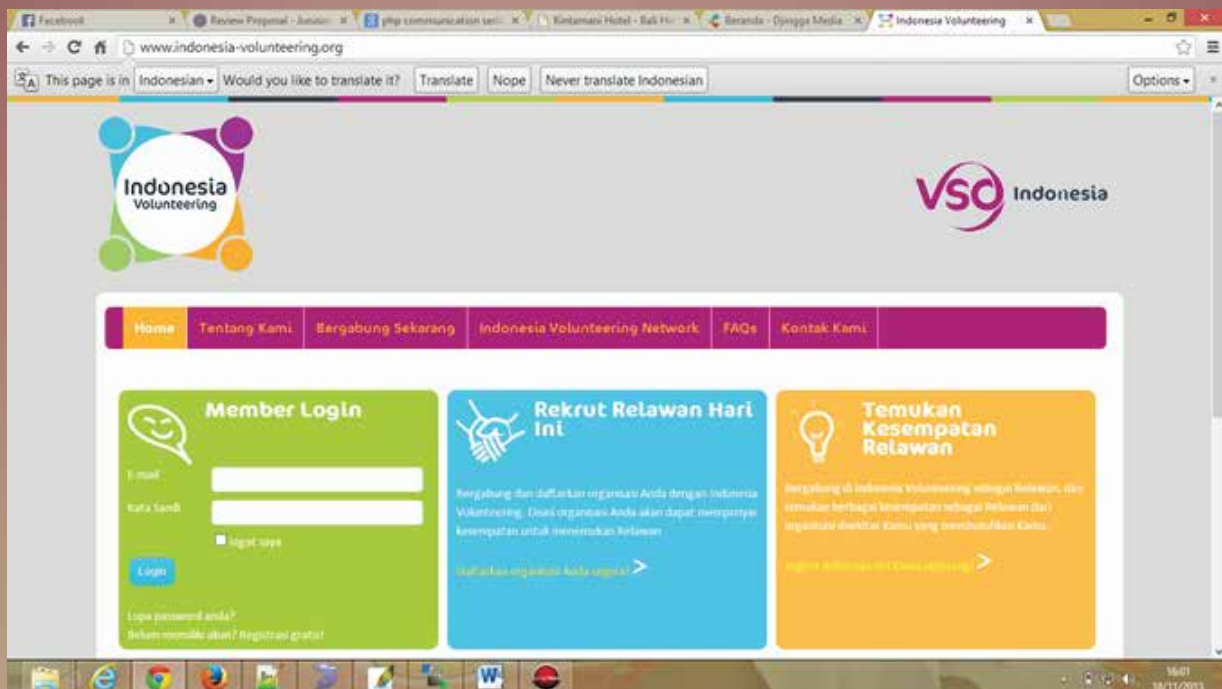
Facebook | Review Proposal - Jurnal | php communication seri | Kintamani Hotel - Bali | Beranda - Djingga Media | Indonesia Volunteering

www.indonesia-volunteering.org

This page is in Indonesian Would you like to translate it? Translate Nope Never translate Indonesian Options

Indonesia Volunteering

VSO Indonesia

Home | Tentang Kami | Bergabung Sekarang | Indonesia Volunteering Network | FAQs | Kontak Kami

Member Login

E-mail

Kata Sandi

Ingat saya

Login

Lupa password anda?
Belum memiliki akun? Registrasi gratis!

Rekrut Relawan Hari Ini

Bergabung dan daftarkan organisasi Anda dengan Indonesia Volunteering. Disini organisasi Anda akan dapat mempunyai kesempatan untuk menemukan Relawan

Daftarkan organisasi Anda segera!

Temukan Kesempatan Relawan

Bergabung di Indonesia Volunteering sebagai Relawan, dan temukan berbagai kesempatan sebagai Relawan dari organisasi disekitar Kamu yang membutuhkan Kamu.

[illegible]

16:01
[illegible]